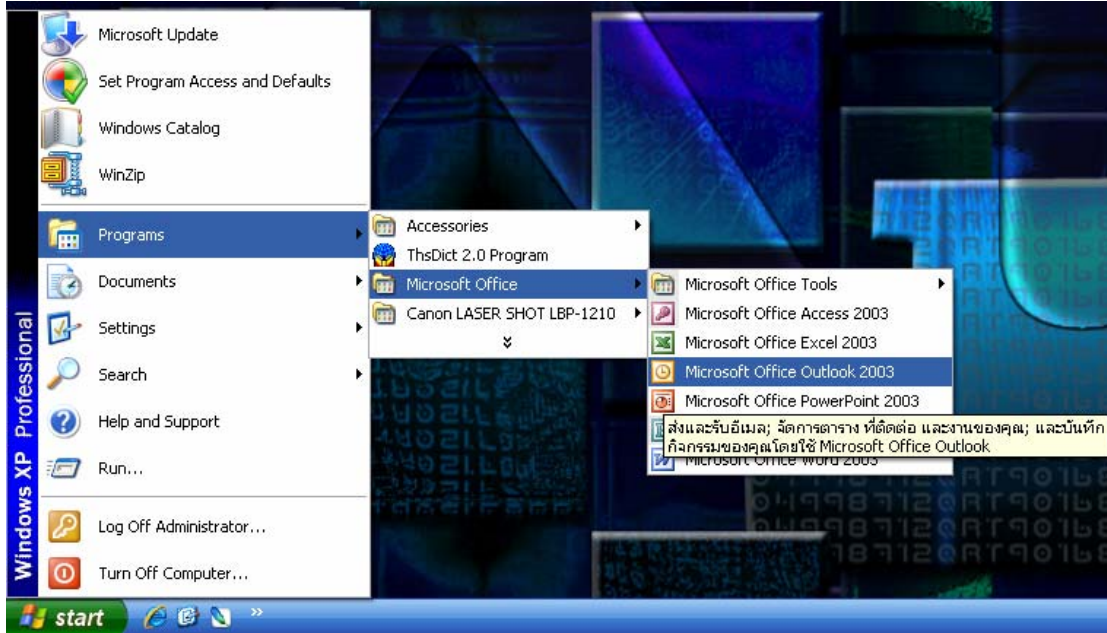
Microsoft Update
Set Program Access and Defaults
Windows Catalog
WinZip
Programs
Documents
Settings
Search
Help and Support
Run...
Log Off Administrator...
Turn Off Computer...

Windows XP Professional

Accessories
ThsDict 2.0 Program
Microsoft Office
Canon LASER SHOT LBP-1210

Microsoft Office Tools
Microsoft Office Access 2003
Microsoft Office Excel 2003
Microsoft Office Outlook 2003
Microsoft Office PowerPoint 2003
Microsoft Office Word 2003

ส่งและรับอีเมล; จัดการตาราง ที่ติดต่อ และงานของคุณ; และบันทึกกิจกรรมของคุณโดยใช้ Microsoft Office Outlook

start